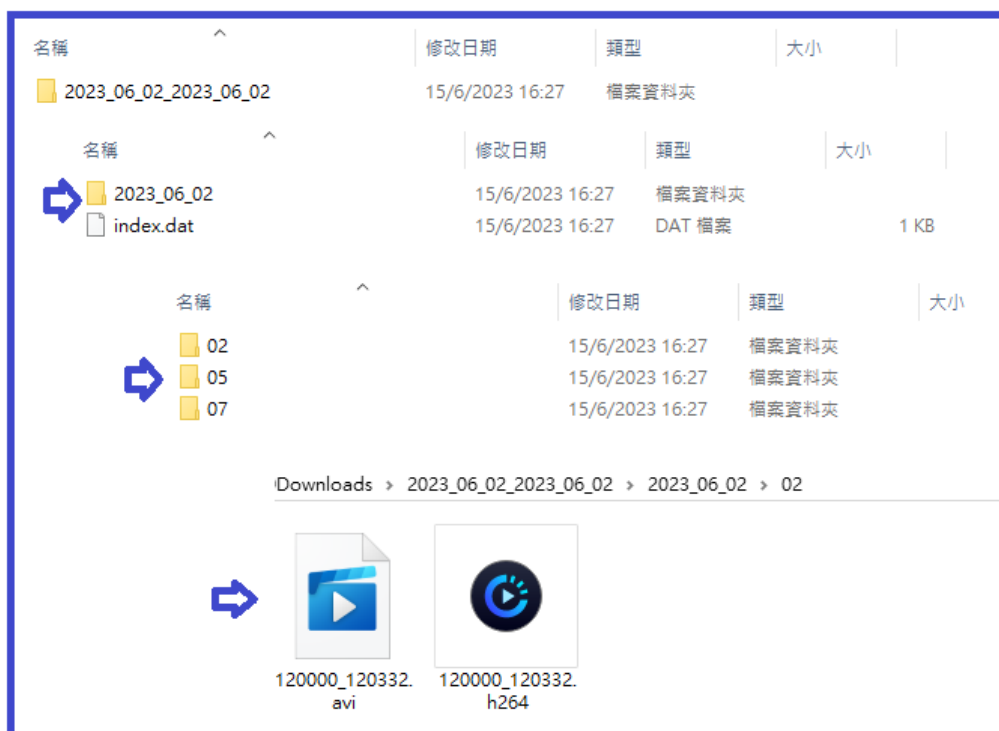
| 名稱 | 修改日期 | 類型 | 大小 |
|---|---|---|---|
| 2023_06_02_2023_06_02 | 15/6/2023 16:27 | 檔案資料夾 | |

| 名稱 | 修改日期 | 類型 | 大小 |
|---|---|---|---|
| 2023_06_02 | 15/6/2023 16:27 | 檔案資料夾 | |
| index.dat | 15/6/2023 16:27 | DAT 檔案 | 1 KB |

| 名稱 | 修改日期 | 類型 | 大小 |
|---|---|---|---|
| 02 | 15/6/2023 16:27 | 檔案資料夾 | |
| 05 | 15/6/2023 16:27 | 檔案資料夾 | |
| 07 | 15/6/2023 16:27 | 檔案資料夾 | |

Downloads › 2023_06_02_2023_06_02 › 2023_06_02 › 02

120000_120332.avi

120000_120332.h264